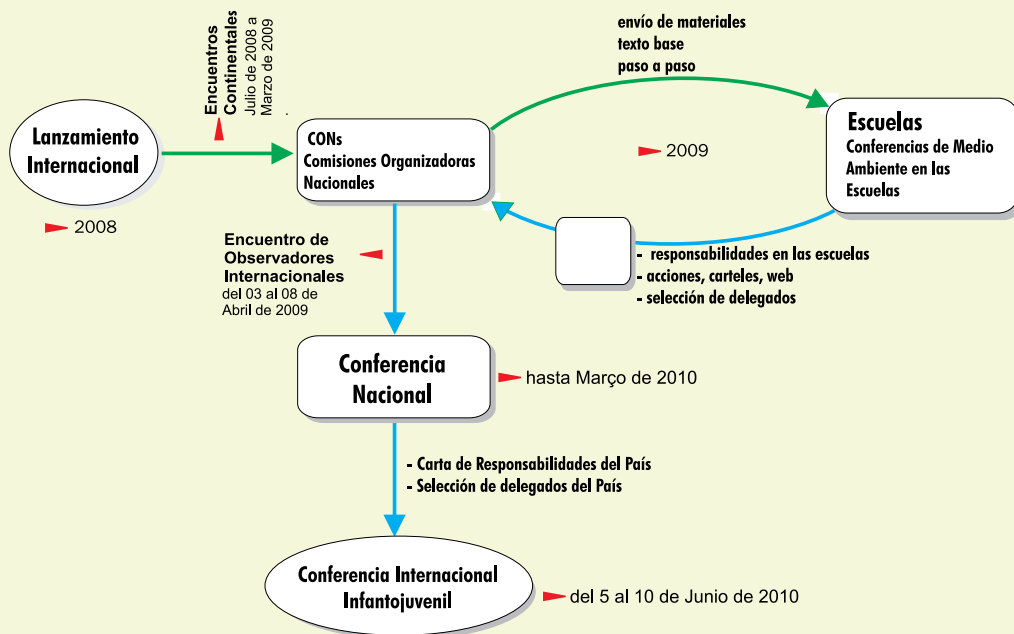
Lanzamiento Internacional

2008

Encuentros Continentales
Julio de 2008 a Marzo de 2009

CONs
Comisiones Organizadoras Nacionales

envío de materiales
texto base
paso a paso

Escuelas
Conferencias de Medio Ambiente en las Escuelas

2009

- responsabilidades en las escuelas
- acciones, carteles, web
- selección de delegados

Encuentro de Observadores Internacionales
del 03 al 08 de Abril de 2009

Conferencia Nacional

hasta Março de 2010

- Carta de Responsabilidades del País
- Selección de delegados del País

Conferencia Internacional Infantojuvenil

del 5 al 10 de Junio de 2010